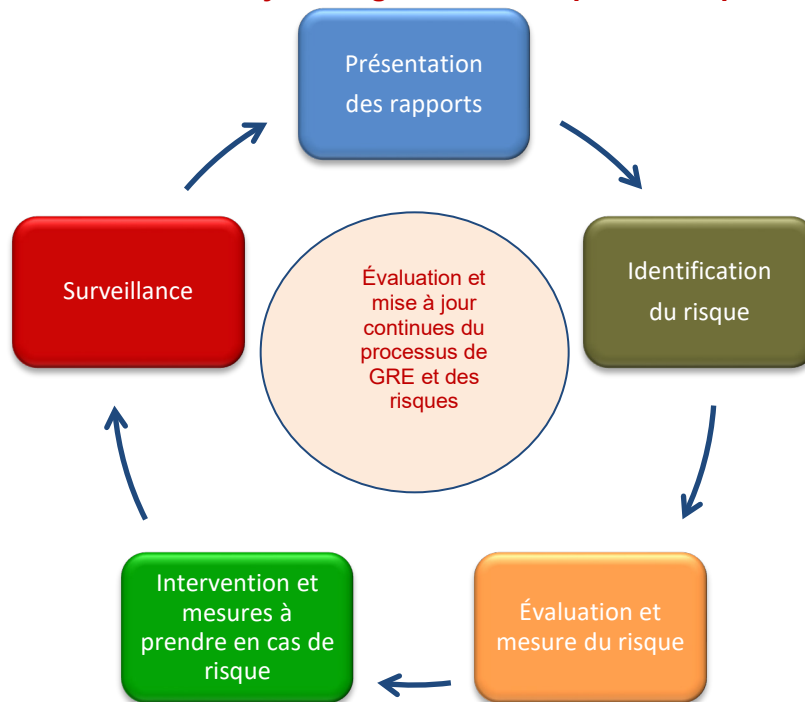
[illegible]

Présentation des rapports

Identification du risque

Évaluation et mesure du risque

Intervention et mesures à prendre en cas de risque

Surveillance

Évaluation et mise à jour continues du processus de GRE et des risques